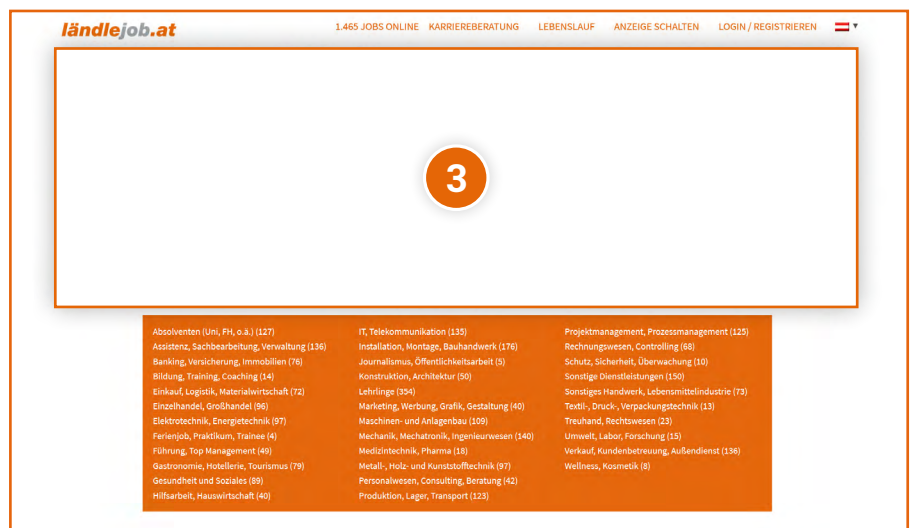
ländlejob.at

1.465 JOBS ONLINE KARRIEREBERATUNG LEBENSLAUF ANZEIGE SCHALTEN LOGIN / REGISTRIEREN

3

Absolventen (Uni, FH, o.ä.) (127)
Assistenz, Sachbearbeitung, Verwaltung (136)
Banking, Versicherung, Immobilien (76)
Bildung, Training, Coaching (14)
Einkauf, Logistik, Materialwirtschaft (72)
Einzelhandel, Großhandel (96)
Elektrotechnik, Energietechnik (97)
Ferienjob, Praktikum, Trainee (4)
Führung, Top Management (49)
Gastronomie, Hotellerie, Tourismus (79)
Gesundheit und Soziales (89)
Hilfsarbeit, Hauswirtschaft (40)

IT, Telekommunikation (135)
Installation, Montage, Bauhandwerk (176)
Journalismus, Öffentlichkeitsarbeit (5)
Konstruktion, Architektur (50)
Lehrlinge (354)
Marketing, Werbung, Grafik, Gestaltung (40)
Maschinen- und Anlagenbau (109)
Mechanik, Mechatronik, Ingenieurwesen (140)
Medizintechnik, Pharma (18)
Metall-, Holz- und Kunststofftechnik (97)
Personalwesen, Consulting, Beratung (42)
Produktion, Lager, Transport (123)

Projektmanagement, Prozessmanagement (125)
Rechnungswesen, Controlling (68)
Schutz, Sicherheit, Überwachung (10)
Sonstige Dienstleistungen (150)
Sonstiges Handwerk, Lebensmittelindustrie (73)
Textil-, Druck-, Verpackungstechnik (13)
Treuhand, Rechtswesen (23)
Umwelt, Labor, Forschung (15)
Verkauf, Kundenbetreuung, Außendienst (136)
Wellness, Kosmetik (8)